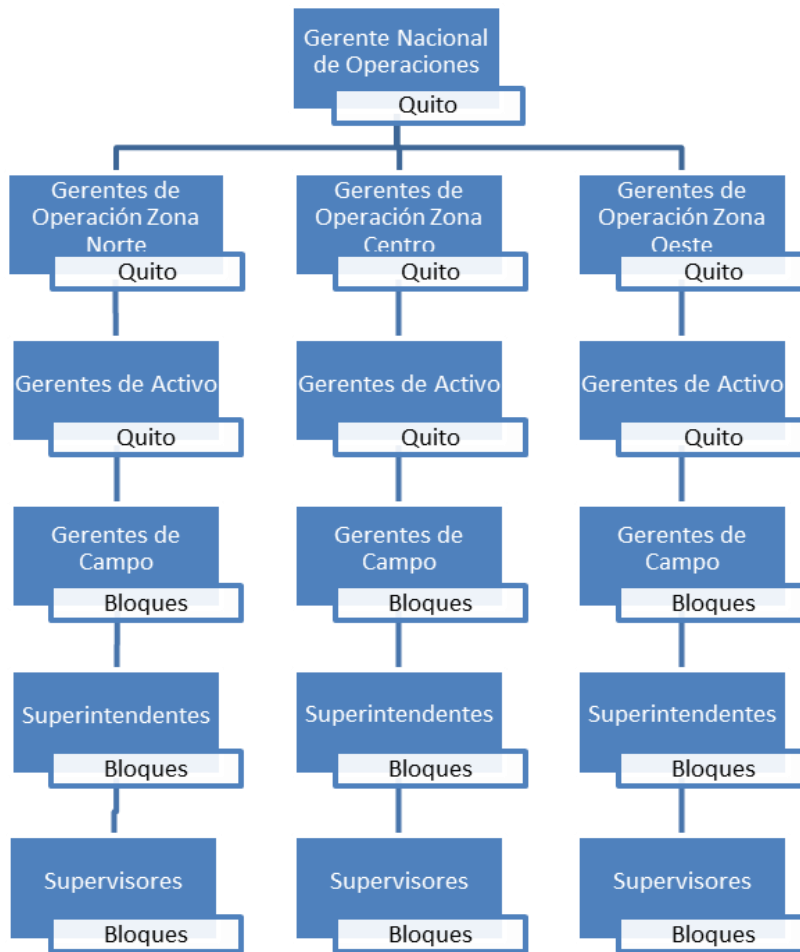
Gerente Nacional de Operaciones
Quito

Gerentes de Operación Zona Norte
Quito

Gerentes de Activo
Quito

Gerentes de Campo
Bloques

Superintendentes
Bloques

Supervisores
Bloques

Gerentes de Operación Zona Centro
Quito

Gerentes de Activo
Quito

Gerentes de Campo
Bloques

Superintendentes
Bloques

Supervisores
Bloques

Gerentes de Operación Zona Oeste
Quito

Gerentes de Activo
Quito

Gerentes de Campo
Bloques

Superintendentes
Bloques

Supervisores
Bloques